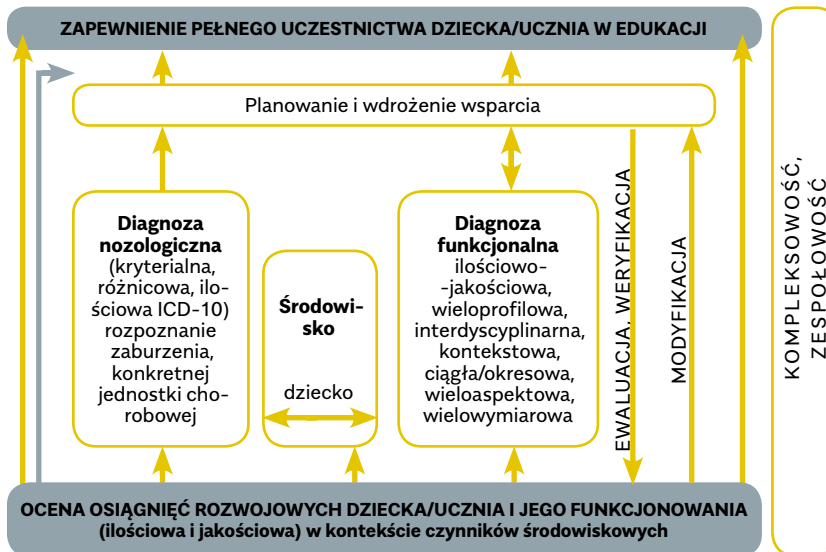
ZAPEWNIENIE PEŁNEGO UCZESTNICTWA DZIECKA/UCZNIA W EDUKACJI

Planowanie i wdrożenie wsparcia

**Diagnoza nozologiczna** (kryterialna, różnicowa, ilościowa ICD-10) rozpoznanie zaburzenia, konkretnej jednostki chorobowej

**Środowisko**

dziecko

**Diagnoza funkcjonalna** ilościowo--jakościowa, wieloprofilowa, interdyscyplinarna, kontekstowa, ciągła/okresowa, wieloaspektowa, wielowymiarowa

EWALUACJA, WERYFIKACJA

MODYFIKACJA

KOMPLEKSOWOŚĆ, ZESPOŁOWOŚĆ

OCENA OSIĄGNIĘĆ ROZWOJOWYCH DZIECKA/UCZNIA I JEGO FUNKCJONOWANIA (ilościowa i jakościowa) w kontekście czynników środowiskowych